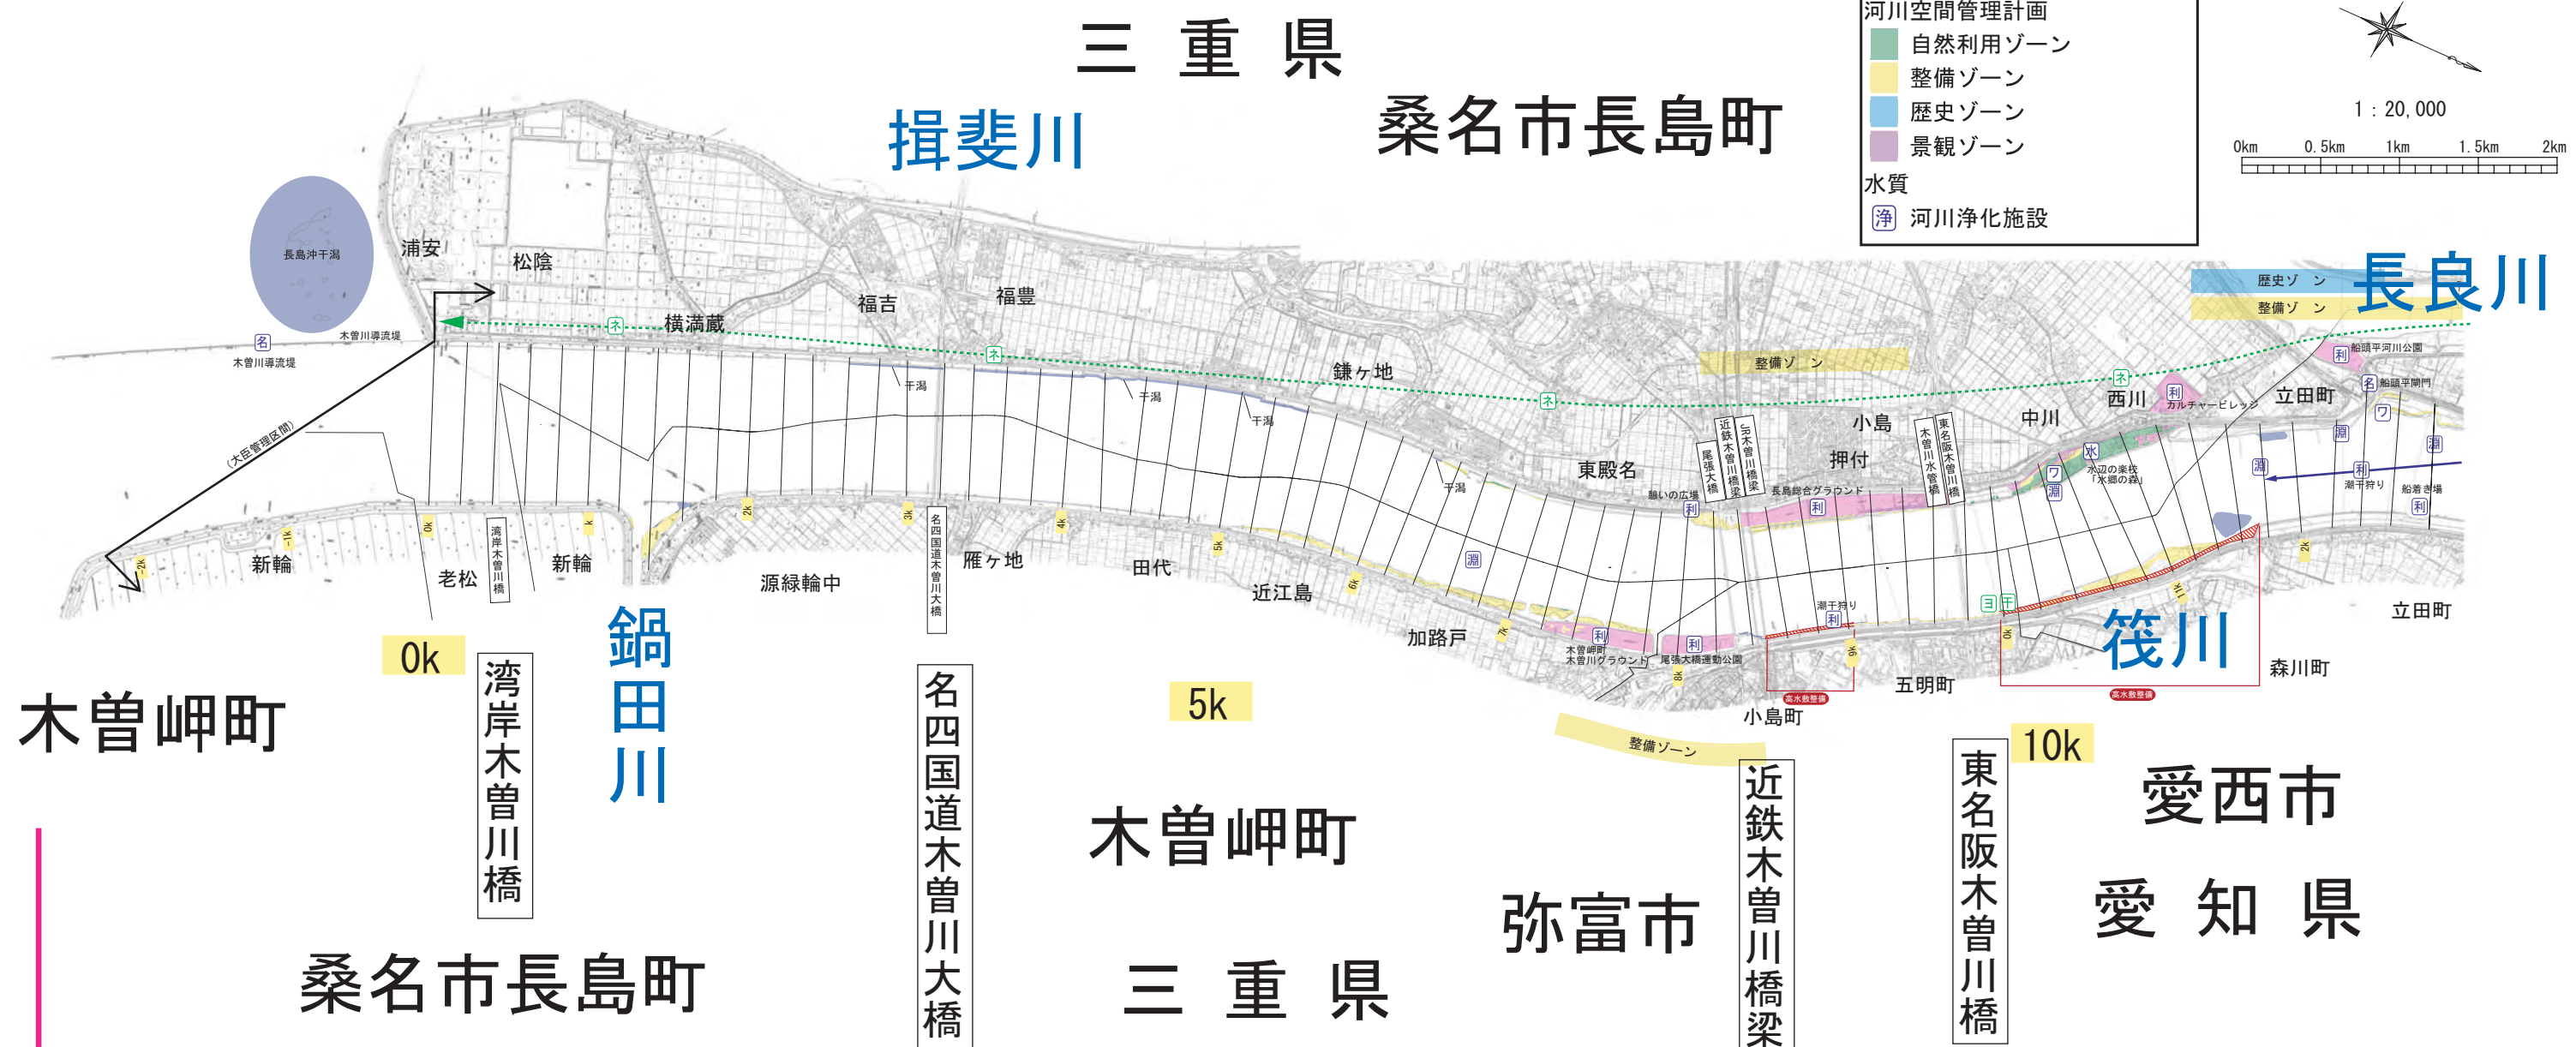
三　重　県

桑名市長島町

揖斐川

河川空間管理計画
自然利用ゾーン
整備ゾーン
歴史ゾーン
景観ゾーン
水質
浄 河川浄化施設

1：20,000
0km　0.5km　1km　1.5km　2km

長島沖干潟
浦安
松陰
福吉
福豊
横満蔵
木曽川導流堤
木曽川導流堤
(大臣管理区間)
鎌ヶ地
干潟
干潟
干潟
干潟
歴史ゾーン
整備ゾーン
長良川
整備ゾーン
船頭平河川公園
船頭平閘門
立田町
西川
カルチャービレッジ
中川
小島
押付
東殿名
憩いの広場
長島総合グラウンド
水辺の楽校「水郷の森」
潮干狩り
船着き場
近鉄木曽川橋梁
JR木曽川橋梁
尾張大橋
木曽川水管橋
東名阪木曽川橋
新輪
老松
新輪
源緑輪中
雁ヶ地
田代
近江島
加路戸
木曽岬町木曽川グラウンド
尾張大橋運動公園
潮干狩り
五明町
小島町
森川町
立田町
高水敷整備
高水敷整備
筏川
0k
湾岸木曽川橋
鍋田川
名四国道木曽川大橋
5k
整備ゾーン
10k
木曽岬町
木曽岬町
近鉄木曽川橋梁
東名阪木曽川橋
愛西市
愛　知　県
弥富市
桑名市長島町
三　重　県